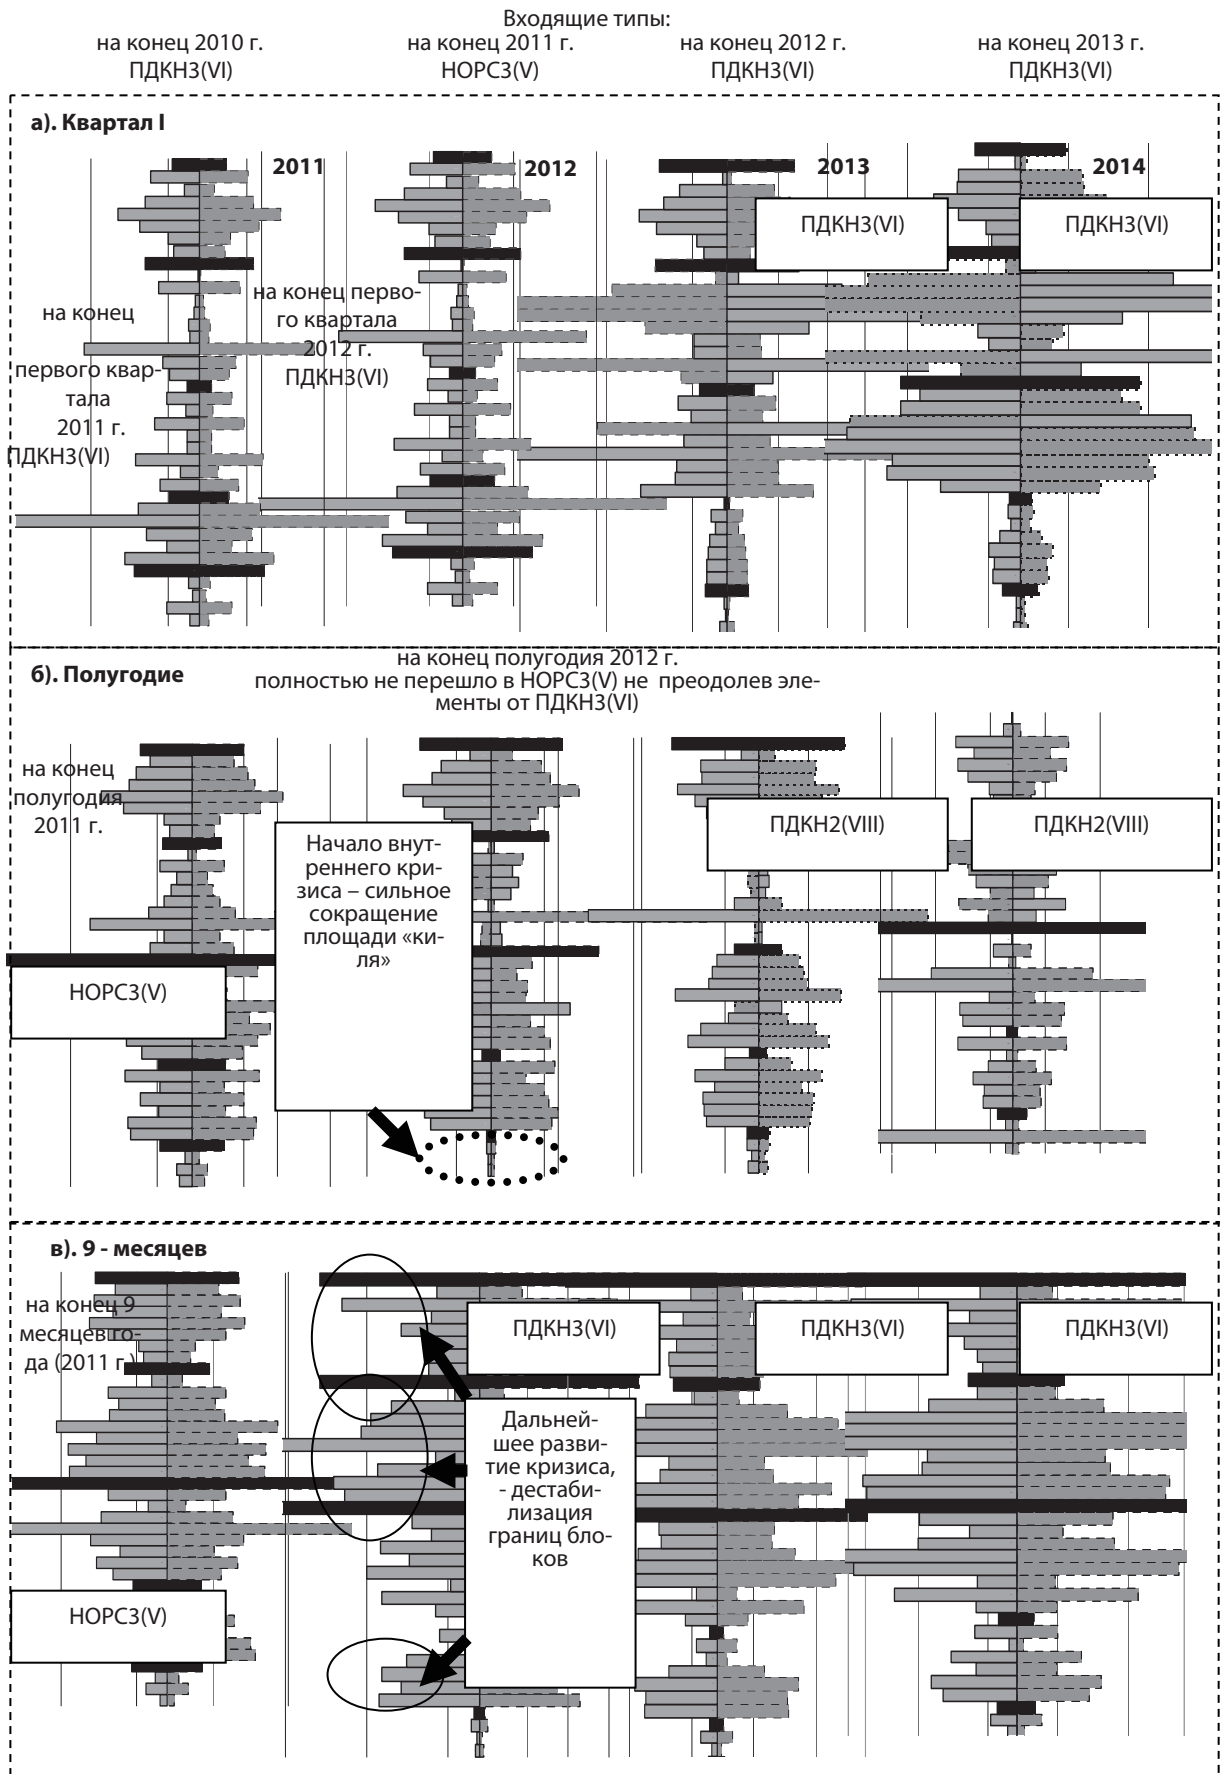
Входящие типы:
на конец 2010 г. ПДКН3(VI)
на конец 2011 г. НОРС3(V)
на конец 2012 г. ПДКН3(VI)
на конец 2013 г. ПДКН3(VI)

а). Квартал I

2011
2012
2013
2014

ПДКН3(VI)
ПДКН3(VI)

на конец первого квартала 2011 г. ПДКН3(VI)

на конец первого квартала 2012 г. ПДКН3(VI)

б). Полугодие

на конец полугодия 2012 г. полностью не перешло в НОРС3(V) не преодолев элементы от ПДКН3(VI)

на конец полугодия 2011 г.

Начало внутреннего кризиса – сильное сокращение площади «киля»

ПДКН2(VIII)
ПДКН2(VIII)

НОРС3(V)

в). 9 - месяцев

на конец 9 месяцев года (2011 г.

ПДКН3(VI)
ПДКН3(VI)
ПДКН3(VI)

Дальнейшее развитие кризиса, - дестабилизация границ блоков

НОРС3(V)